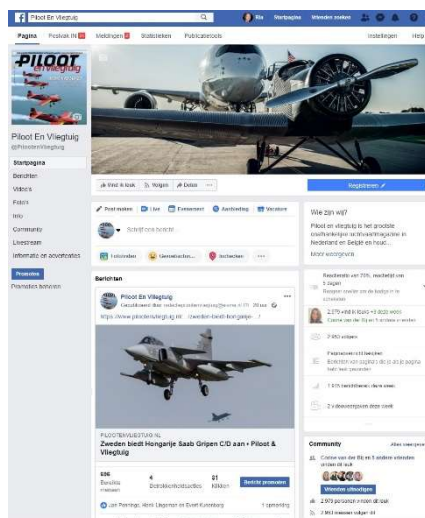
Piloot En Vliegtuig

Ria | Startpagina | Vrienden zoeken

Pagina | Postvak IN | Meldingen | Statistieken | Publicatietools | Instellingen | Help

PILOOT en vliegtuig

Piloot En Vliegtuig
@PilootenVliegtuig

Startpagina
Berichten
Video's
Foto's
Info
Community
Livestream
Informatie en advertenties

Promoten
Pagina's beheren

Vind ik leuk | Volgen | Delen | ...

Registreren

Post maken | Live | Evenement | Aanbieding | Vacature

Schrijf een bericht...

Inchecken | Gevoel/activiteit... | Inchecken | ...

Wie zijn wij?
Piloot en Vliegtuig is het grootste onafhankelijke luchtvaartmagazine in Nederland en België en houd...
Meer weergeven

Berichten

Piloot En Vliegtuig
Gepubliceerd door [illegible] · 28 okt · 

https://www.pilootenvliegtuig.nl/...zweden-biedt-hongarije-...

PILOOTENVLIEGTUIG.NL
Zweden biedt Hongarije Saab Gripen C/D aan • Piloot & Vliegtuig

596 Bereikte mensen | 4 Betrokkenheidsacties | 81 Klikken | Bericht promoten

Jan Peerlings, Henk Lingerman en Evert Kurenburg | 1 opmerking

Reactiesnelheid van 70%, reactietijd van 5 dagen
Reageer sneller om de badge in te ontvangen

2.570 vind-ik-leuks · 6 deze week
Corrie van der Bij en 5 andere vrienden

2.963 volgers

Paginatransparantie
Bekijk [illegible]

1.979 berichtberichten deze week

2 advertenties deze week

Community | Alles weergeven

Corrie van der Bij en 5 andere vrienden vinden dit leuk

Vrienden uitnodigen

2.570 personen vinden dit leuk

2.963 mensen volgen dit